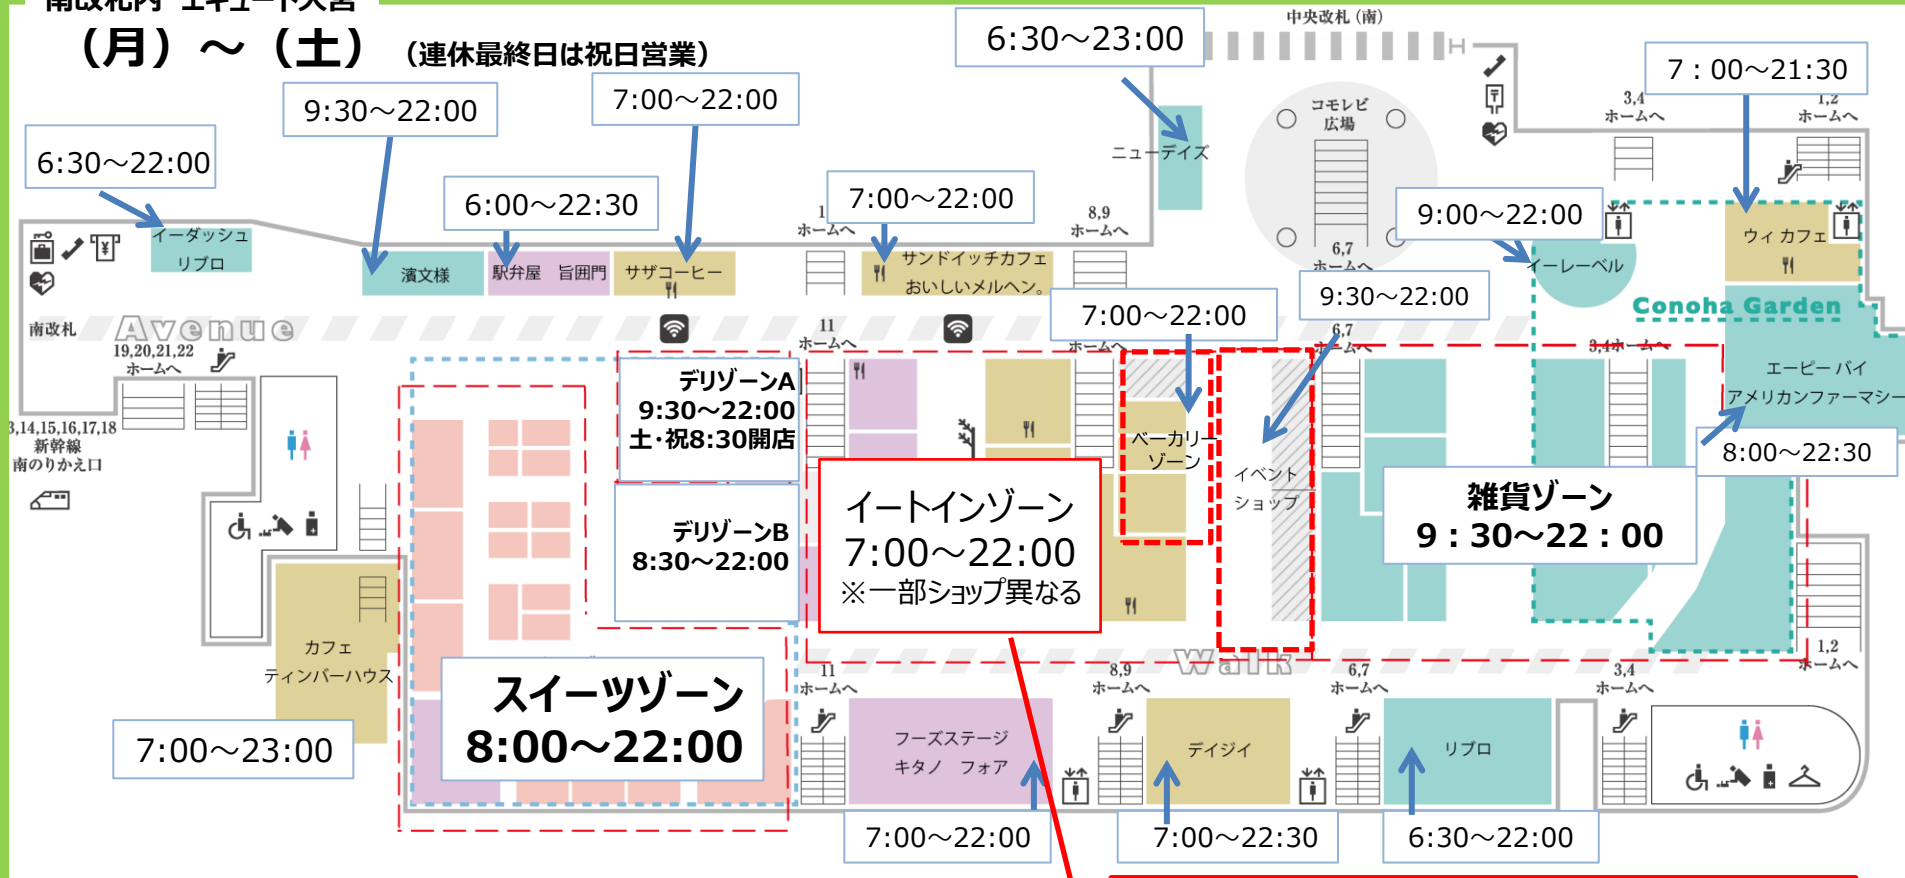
南改札内 エキュート大宮
（月）～（土） （連休最終日は祝日営業）

6:30～23:00
中央改札（南）
7：00～21:30
9:30～22:00
7:00～22:00
6:30～22:00
コモレビ広場
ニューデイズ
3,4 ホームへ
1,2 ホームへ
6:00～22:30
7:00～22:00
1 ホームへ
8,9 ホームへ
9:00～22:00
イーダッシュ リブロ
濱文様
駅弁屋 旨囲門
サザコーヒー
サンドイッチカフェ おいしいメルヘン。
6,7 ホームへ
イーレーベル
ウィ カフェ
Conoha Garden
南改札
Avenue
11 ホームへ
7:00～22:00
9:30～22:00
19,20,21,22 ホームへ
6,7 ホームへ
3,4 ホームへ
エービー バイ アメリカンファーマシー
3,14,15,16,17,18 新幹線 南のりかえ口
デリゾーンA 9:30～22:00 土・祝8:30開店
ベーカリーゾーン
イベントショップ
8:00～22:30
デリゾーンB 8:30～22:00
イートインゾーン 7:00～22:00 ※一部ショップ異なる
雑貨ゾーン 9：30～22：00
カフェ ティンバーハウス
スイーツゾーン 8:00～22:00
Walk
11 ホームへ
8,9 ホームへ
6,7 ホームへ
3,4 ホームへ
1,2 ホームへ
7:00～23:00
フーズステージ キタノ フォア
デイジイ
リブロ
7:00～22:00
7:00～22:30
6:30～22:00